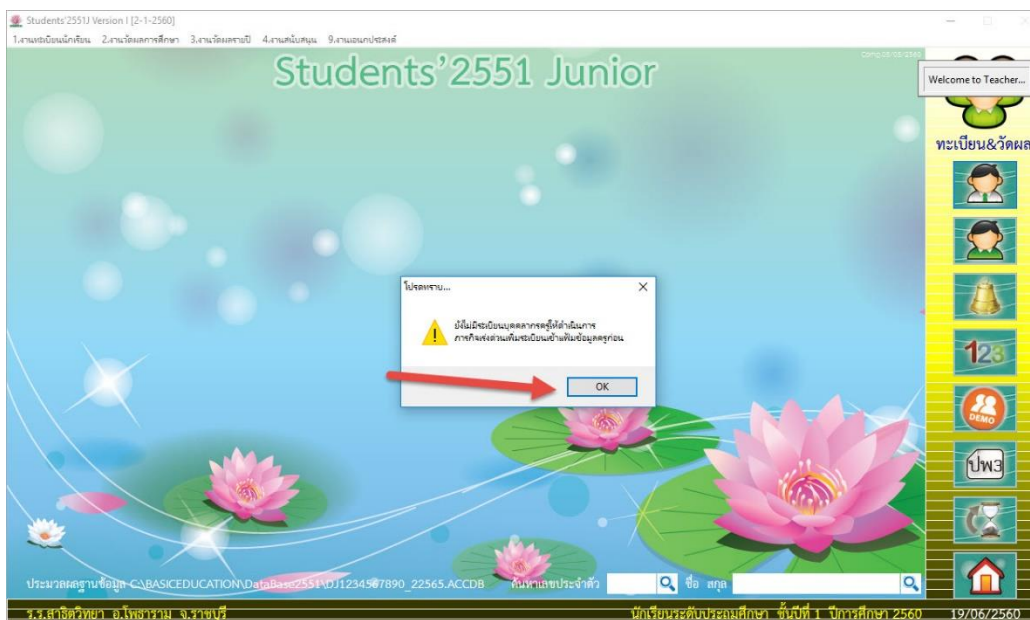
Students'2551J Version I [2-1-2560]
1.งานทะเบียนนักเรียน 2.งานวัดผลการศึกษา 3.งานวัดผลรายปี 4.งานสนับสนุน 9.งานเอนกประสงค์

Students'2551 Junior

Welcome to Teacher...

ทะเบียน&วัดผล

โปรดทราบ...

ยังไม่มีทะเบียนบุคลากรครูให้ดำเนินการ ภารกิจส่งต่อนเพิ่มทะเบียนเข้าแฟ้มข้อมูลครูก่อน

OK

DEMO

ปพ3

ประมวลผลฐานข้อมูล C:\BASICEDUCATION\DataBase2551\DJ1234567890_22565.ACCDB ค้นหาเลขประจำตัว ชื่อ สกุล

ร.ร.สาธิตวิทยา อ.โพธาราม จ.ราชบุรี นักเรียนระดับประถมศึกษา ชั้นปีที่ 1 ปีการศึกษา 2560 19/06/2560